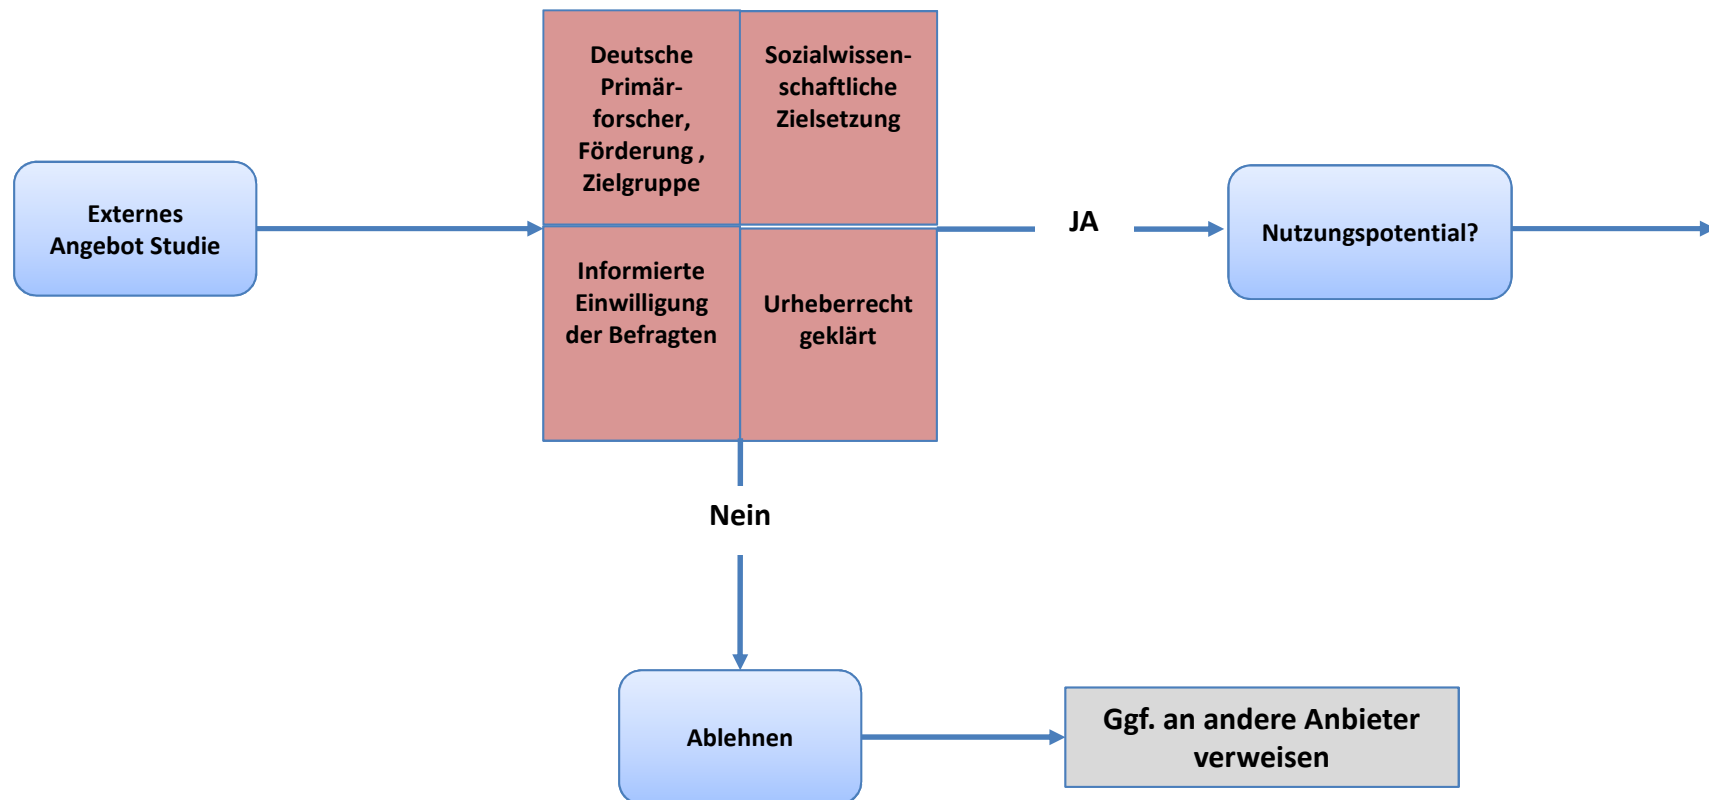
Externes Angebot Studie

Deutsche Primärforscher, Förderung , Zielgruppe

Sozialwissenschaftliche Zielsetzung

Informierte Einwilligung der Befragten

Urheberrecht geklärt

JA

Nutzungspotential?

Nein

Ablehnen

Ggf. an andere Anbieter verweisen